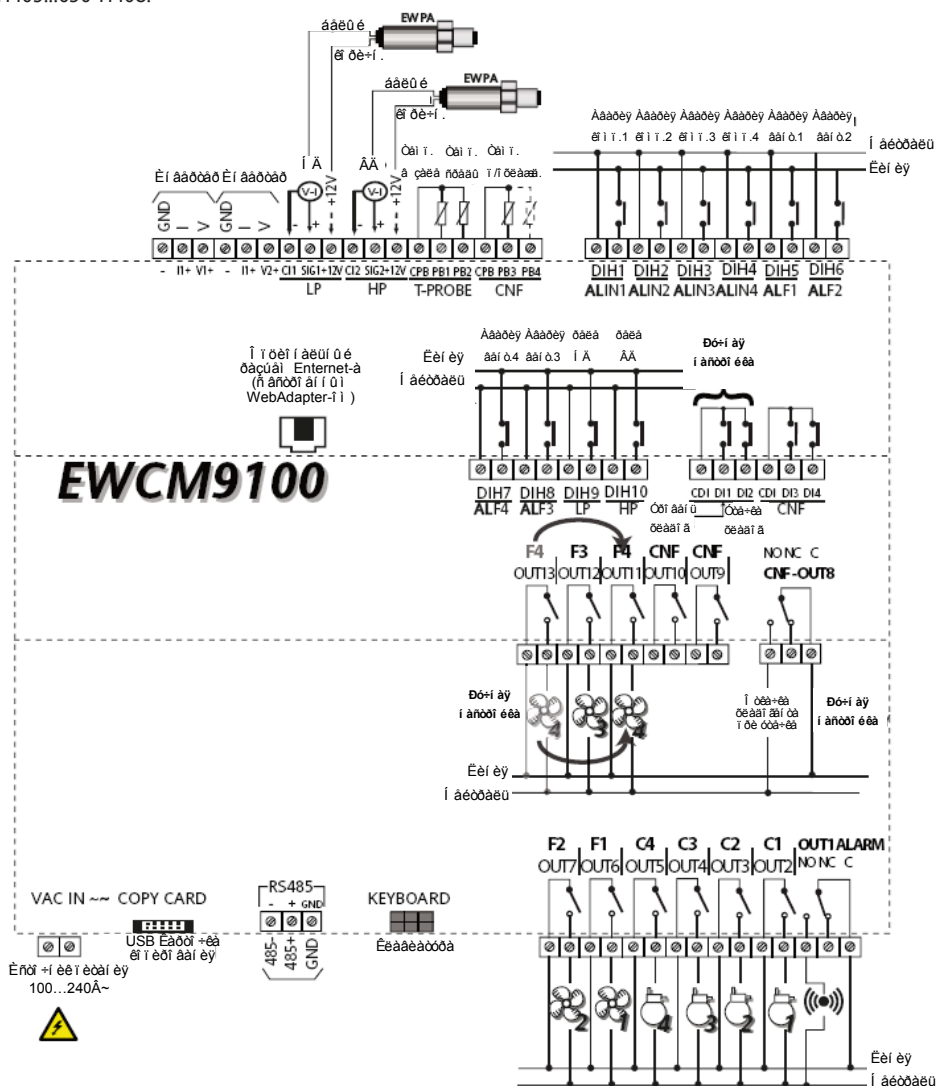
áâëû é
EWPA
êî ðè÷í .
áâëû é
EWPA
êî ðè÷í .
Àâàðèÿ Àâàðèÿ Àâàðèÿ Àâàðèÿ Àâàðèÿ Àâàðèÿ
êî ì ï.1 êî ì ï.2 êî ì ï.3 êî ì ï.4 âåí ò.1 âåí ò.2
Í åéòðàëü
Ëèí èÿ
Òåì ï. â çîíå
Òåì ï. ñðåäû
Òåì ï. ï/î ðèåì.
Í Ä
ÂÄ
Èí âåðòîð Èí âåðòîð
GND I – V GND I – V
- I1+ V1+ - I1+ V2+ CI1 SIG1+12V CI2 SIG2+12V CPB PB1 PB2 CPB PB3 PB4
LP HP T-PROBE CNF
DIH1 DIH2 DIH3 DIH4 DIH5 DIH6
ALIN1 ALIN2 ALIN3 ALIN4 ALF1 ALF2
Àâàðèÿ Àâàðèÿ ðåëå ðåëå
âåí ò.4 âåí ò.3 Í Ä ÂÄ
Ëèí èÿ
Í åéòðàëü
Ðó÷í àÿ í àñòðî éêà
Î ïöèî í àëüí û é ðàçúåì Enternet-à (ñ âñòðî åí í û ì WebAdapter-î ì )
EWCM9100
DIH7 DIH8 DIH9 DIH10
ALF4 ALF3 LP HP
CDI DI1 DI2 CDI DI3 DI4
Óñòàâî ê õëàäî ã Òåïëî õëàäî ã
CNF
F4 F3 F4 CNF CNF
OUT13 OUT12 OUT11 OUT10 OUT9
NO NC C
CNF-OUT8
Ðó÷í àÿ í àñòðî éêà
Î òêë÷êà õëàäî ãåí åð ï ðè óòå÷êå
Ðó÷í àÿ í àñòðî éêà
Ëèí èÿ
Í åéòðàëü
F2 F1 C4 C3 C2 C1 OUT1 ALARM
OUT7 OUT6 OUT5 OUT4 OUT3 OUT2 NO NC C
VAC IN ~~ COPY CARD
USB Êàðòî ÷êà êî ï èðî âàí èÿ
RS485
- + GND
485- 485+ GND
KEYBOARD
Êëàâèàòóðà
Ëèí èÿ ï èòàí èÿ
100...240Â~
Ëèí èÿ
Í åéòðàëü